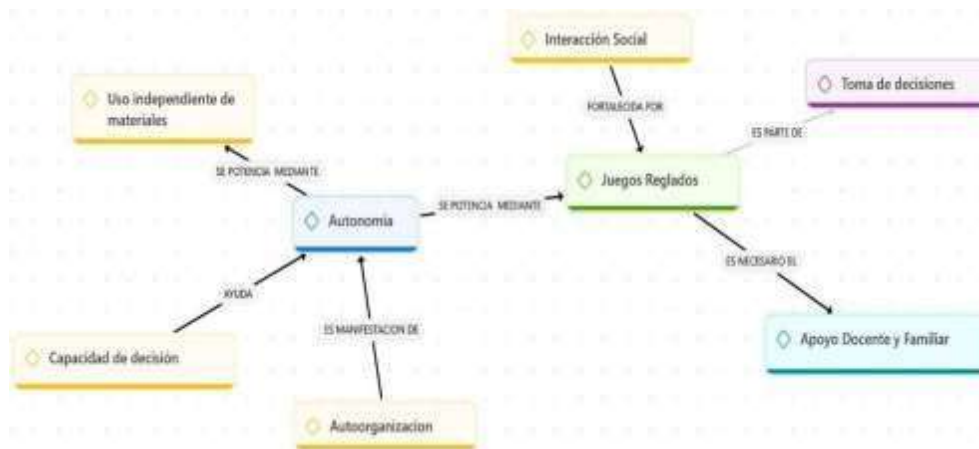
Interacción Social

Toma de decisiones

Uso independiente de materiales

FORTALECIDA POR

ES PARTE DE

SE POTENCIA MEDIANTE

Juegos Reglados

Autonomia

SE POTENCIA MEDIANTE

ES NECESARIO EL

AYUDA

ES MANIFESTACION DE

Apoyo Docente y Familiar

Capacidad de decisión

Autoorganizacion